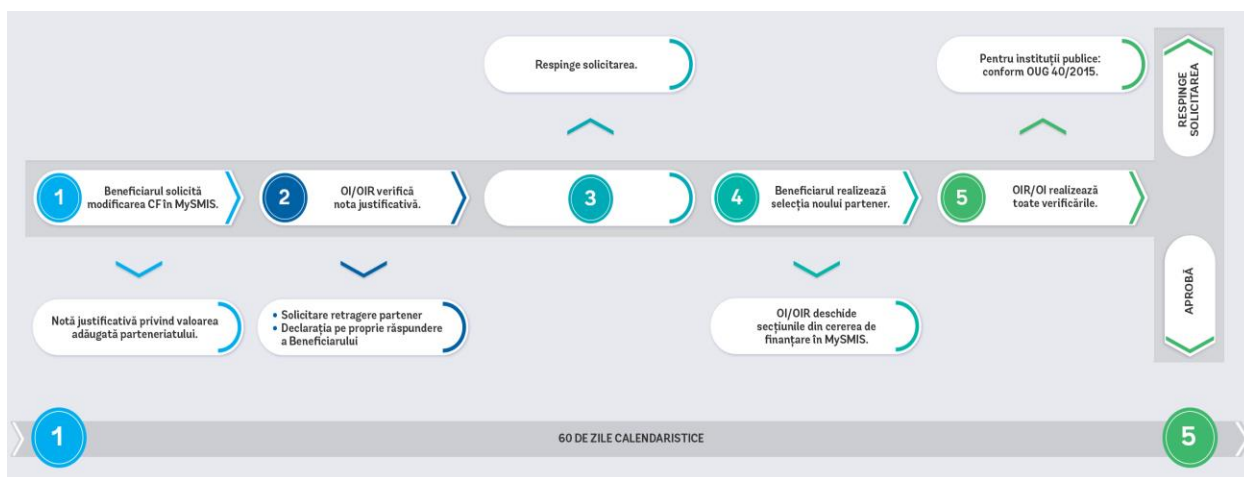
Respinge solicitarea.

Pentru instituții publice: conform OUG 40/2015.

RESPINGE SOLICITAREA

1 Beneficiarul solicită modificarea CF în MySMIS.

2 OI/OIR verifică nota justificativă.

3

4 Beneficiarul realizează selecția noului partener.

5 OIR/OI realizează toate verificările.

APROBĂ

Notă justificativă privind valoarea adăugată parteneriatului.

• Solicitare retragere partener
• Declarația pe proprie răspundere a Beneficiarului

OI/OIR deschide secțiunile din cererea de finanțare în MySMIS.

1

60 DE ZILE CALENDARISTICE

5